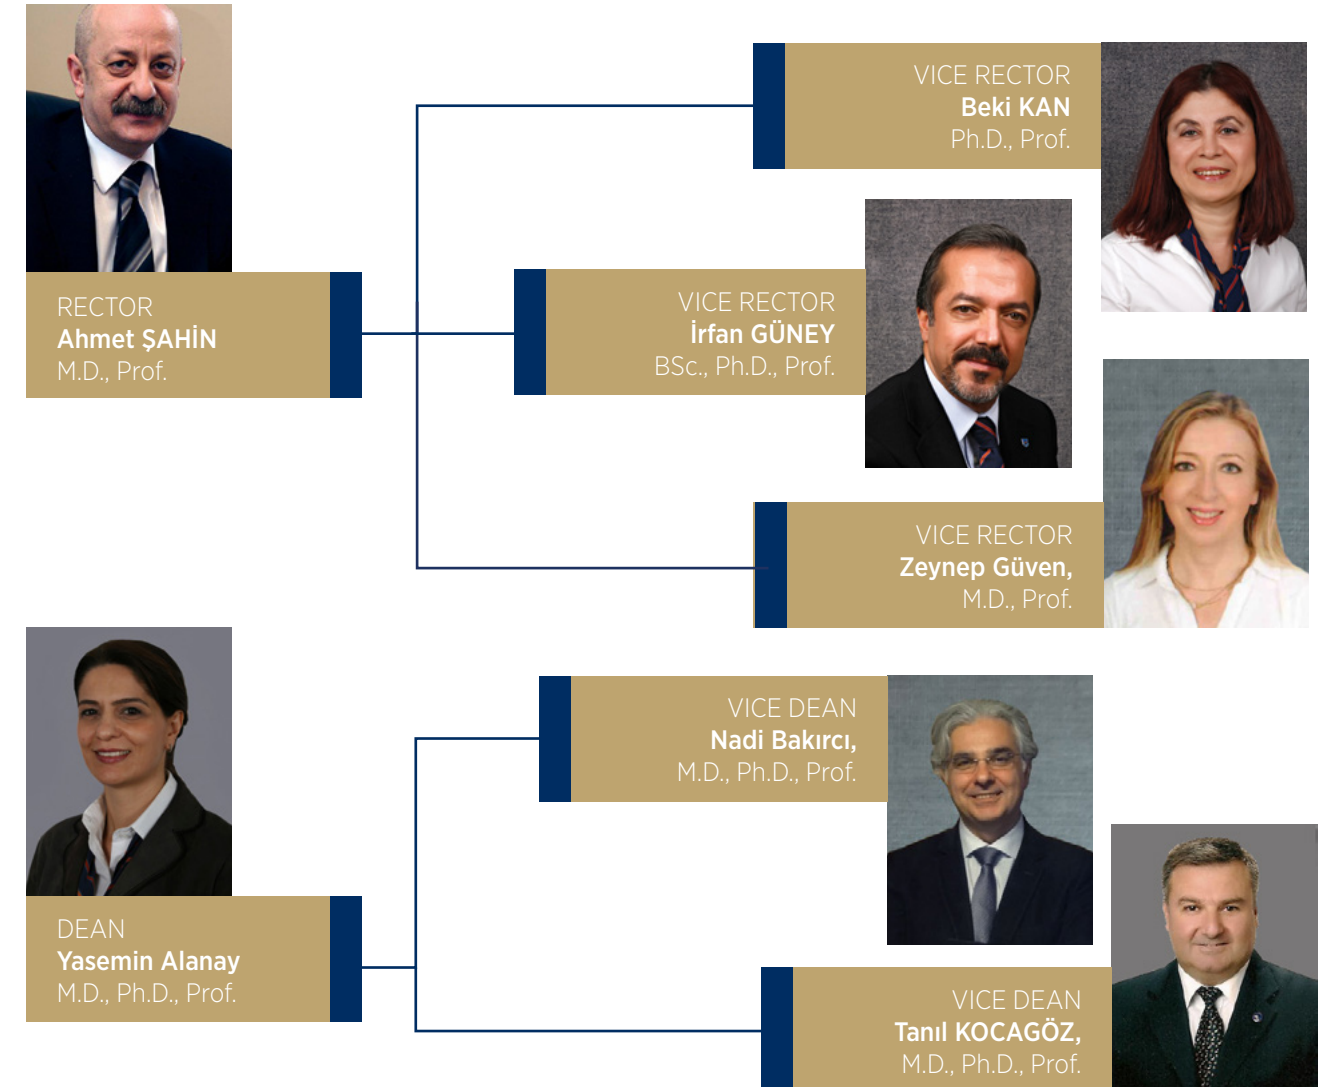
RECTOR
Ahmet ŞAHİN
M.D., Prof.

VICE RECTOR
Beki KAN
Ph.D., Prof.

VICE RECTOR
İrfan GÜNEY
BSc., Ph.D., Prof.

VICE RECTOR
Zeynep Güven,
M.D., Prof.

DEAN
Yasemin Alanay
M.D., Ph.D., Prof.

VICE DEAN
Nadi Bakırcı,
M.D., Ph.D., Prof.

VICE DEAN
Tanıl KOCAGÖZ,
M.D., Ph.D., Prof.